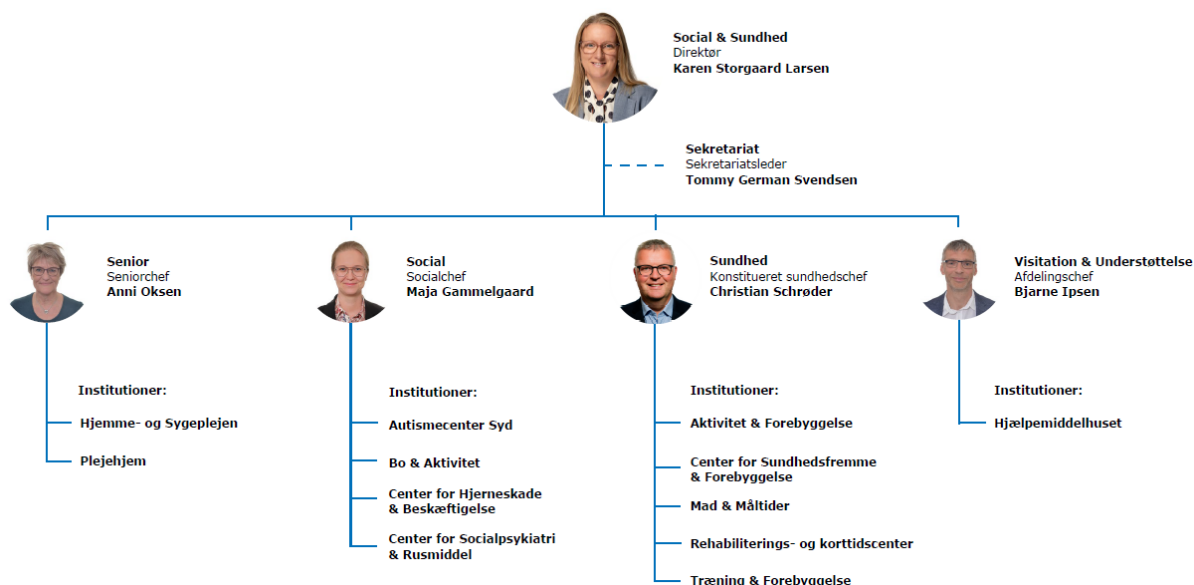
Social & Sundhed
Direktør
Karen Storgaard Larsen

Sekretariat
Sekretariatsleder
Tommy German Svendsen

Senior
Seniorchef
Anni Oksen

Institutioner:

Hjemme- og Sygeplejen

Plejehjem

Social
Socialchef
Maja Gammelgaard

Institutioner:

Autismecenter Syd

Bo & Aktivitet

Center for Hjerneskade & Beskæftigelse

Center for Socialpsykiatri & Rusmiddel

Sundhed
Konstitueret sundhedschef
Christian Schrøder

Institutioner:

Aktivitet & Forebyggelse

Center for Sundhedsfremme & Forebyggelse

Mad & Måltider

Rehabiliterings- og korttidscenter

Træning & Forebyggelse

Visitation & Understøttelse
Afdelingschef
Bjarne Ipsen

Institutioner:

Hjælpemiddelhuset